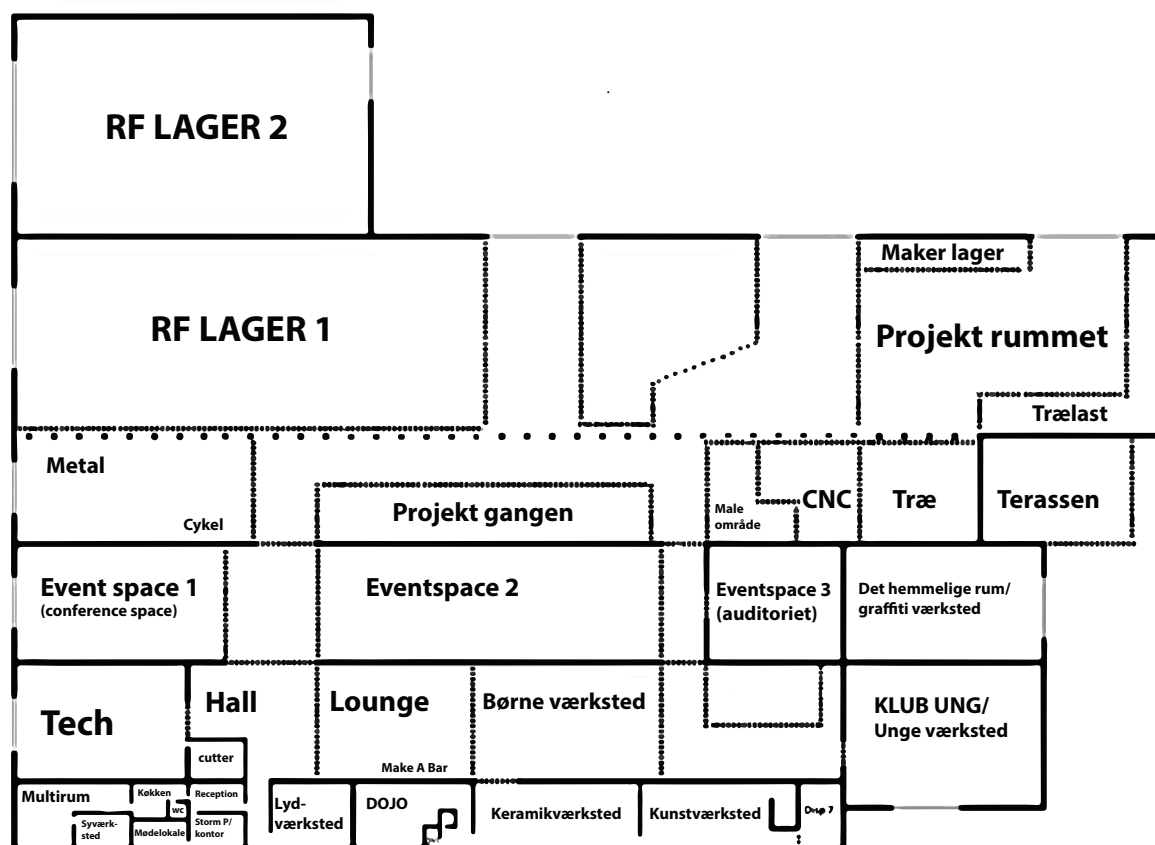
RF LAGER 2

RF LAGER 1

Maker lager

Projekt rummet

Trælast

Metal

Cykel

Projekt gangen

Male område

CNC

Træ

Terassen

Event space 1
(conference space)

Eventspace 2

Eventspace 3
(auditoriet)

Det hemmelige rum/
graffiti værksted

Tech

Hall

Lounge

Børne værksted

KLUB UNG/
Unge værksted

cutter

Make A Bar

Multirum

Køkken

Reception

WC

Syværksted

Mødelokale

Storm P/
kontor

Lydværksted

DOJO

Keramikværksted

Kunstværksted

Dep 7